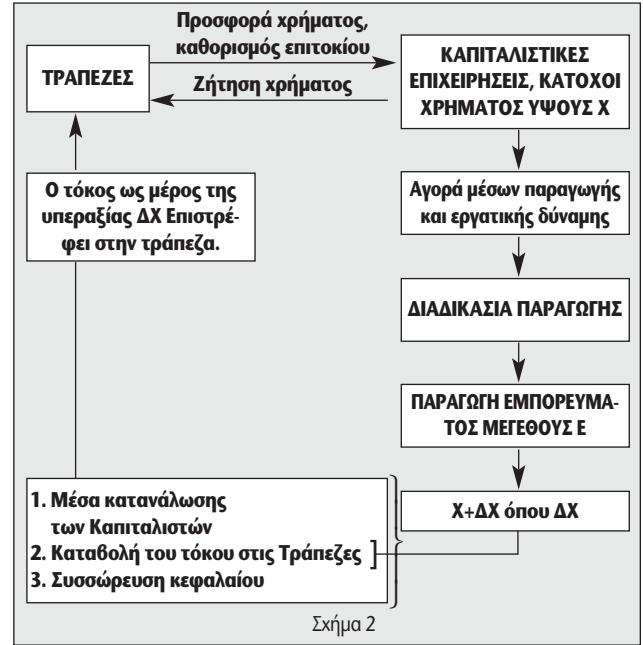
ΤΡΑΠΕΖΕΣ

Προσφορά χρήματος, καθορισμός επιτοκίου

Ζήτηση χρήματος

ΚΑΠΙΤΑΛΙΣΤΙΚΕΣ ΕΠΙΧΕΙΡΗΣΕΙΣ, ΚΑΤΟΧΟΙ ΧΡΗΜΑΤΟΣ ΥΨΟΥΣ Χ

Ο τόκος ως μέρος της υπεραξίας ΔΧ Επιστρέφει στην τράπεζα.

Αγορά μέσων παραγωγής και εργατικής δύναμης

ΔΙΑΔΙΚΑΣΙΑ ΠΑΡΑΓΩΓΗΣ

ΠΑΡΑΓΩΓΗ ΕΜΠΟΡΕΥΜΑΤΟΣ ΜΕΓΕΘΟΥΣ Ε

1. Μέσα κατανάλωσης των Καπιταλιστών
2. Καταβολή του τόκου στις Τράπεζες
3. Συσσώρευση κεφαλαίου

Χ+ΔΧ όπου ΔΧ

Σχήμα 2